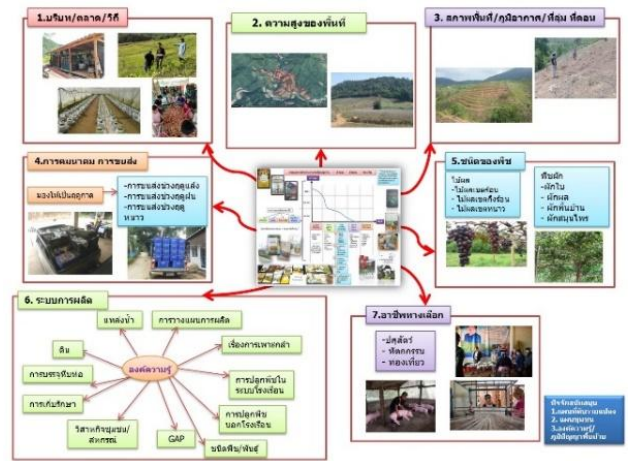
1.บริบท/ตลาด/วิถี

2. ความสูงของพื้นที่

3. สภาพพื้นที่/ภูมิอากาศ/ที่ลุ่ม ที่ดอน

4.การคมนาคม การขนส่ง

มองให้เป็นฤดูกาล

- การขนส่งช่วงฤดูแล้ง
- การขนส่งช่วงฤดูฝน
- การขนส่งช่วงฤดูหนาว

5.ชนิดของพืช

ไม้ผล
- ไม้ผลเขตร้อน
- ไม้ผลเขตกึ่งร้อน
- ไม้ผลเขตหนาว

พืชผัก
- ผักไร่
- ผักสด
- ผักพื้นบ้าน
- ผักสมุนไพร

6. ระบบการผลิต

องค์ความรู้

แหล่งน้ำ

การวางแผนการผลิต

ดิน

เรื่องการเพาะกล้า

การบรรจุหีบห่อ

การปลูกพืชในระบบโรงเรือน

การเก็บรักษา

การปลูกพืชนอกโรงเรือน

วิสาหกิจชุมชน/สหกรณ์

GAP

ชนิดพืช/พันธุ์

7.อาชีพทางเลือก

- ปศุสัตว์
- หัตถกรรม
- ท่องเที่ยว

ปัจจัยสนับสนุน
1.เทคโนโลยีการผลิต
2.แผนทุนชน
3.องค์ความรู้/ภูมิปัญญาท้องถิ่น